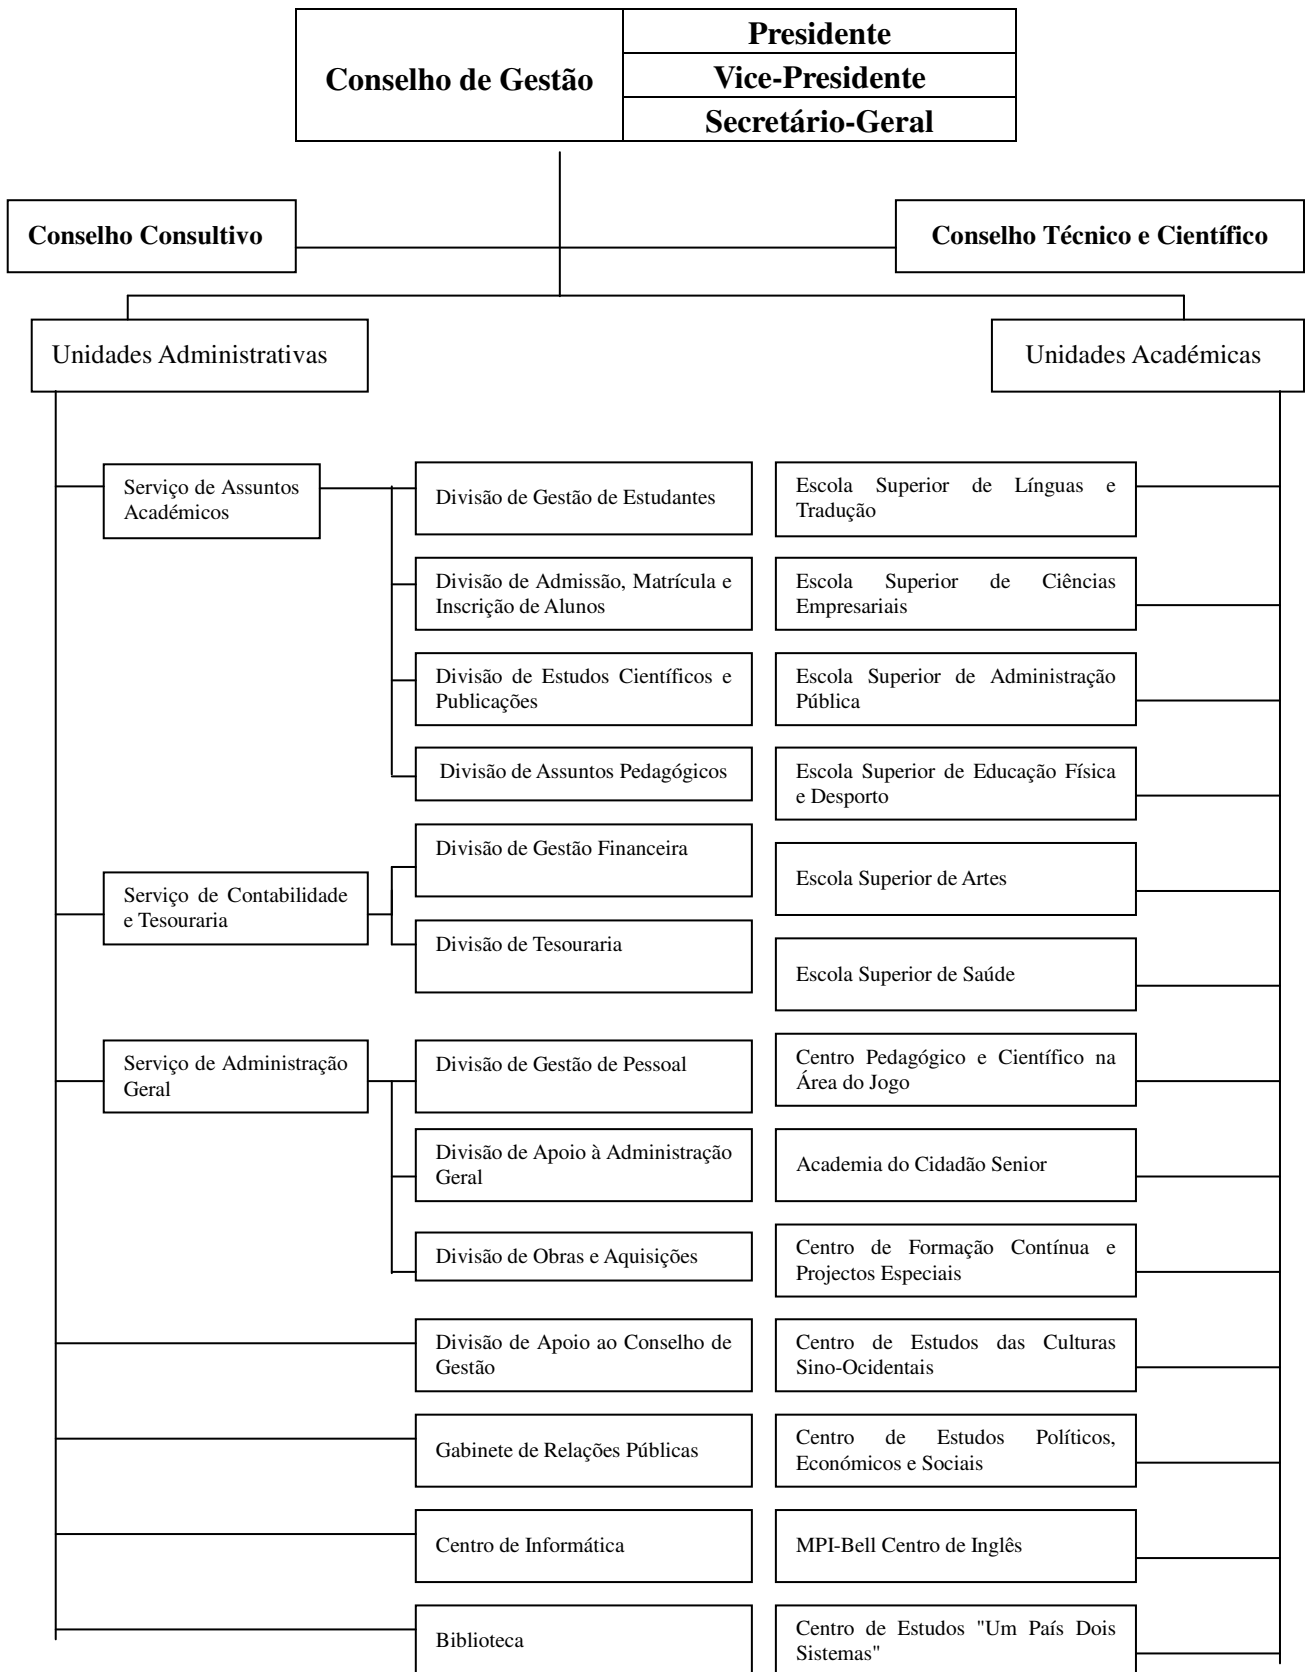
Conselho de Gestão

Presidente
Vice-Presidente
Secretário-Geral

Conselho Consultivo

Conselho Técnico e Científico

Unidades Administrativas

Unidades Académicas

Serviço de Assuntos Académicos

Divisão de Gestão de Estudantes

Divisão de Admissão, Matrícula e Inscrição de Alunos

Divisão de Estudos Científicos e Publicações

Divisão de Assuntos Pedagógicos

Serviço de Contabilidade e Tesouraria

Divisão de Gestão Financeira

Divisão de Tesouraria

Serviço de Administração Geral

Divisão de Gestão de Pessoal

Divisão de Apoio à Administração Geral

Divisão de Obras e Aquisições

Divisão de Apoio ao Conselho de Gestão

Gabinete de Relações Públicas

Centro de Informática

Biblioteca

Escola Superior de Línguas e Tradução

Escola Superior de Ciências Empresariais

Escola Superior de Administração Pública

Escola Superior de Educação Física e Desporto

Escola Superior de Artes

Escola Superior de Saúde

Centro Pedagógico e Científico na Área do Jogo

Academia do Cidadão Senior

Centro de Formação Contínua e Projectos Especiais

Centro de Estudos das Culturas Sino-Ocidentais

Centro de Estudos Políticos, Económicos e Sociais

MPI-Bell Centro de Inglês

Centro de Estudos "Um País Dois Sistemas"